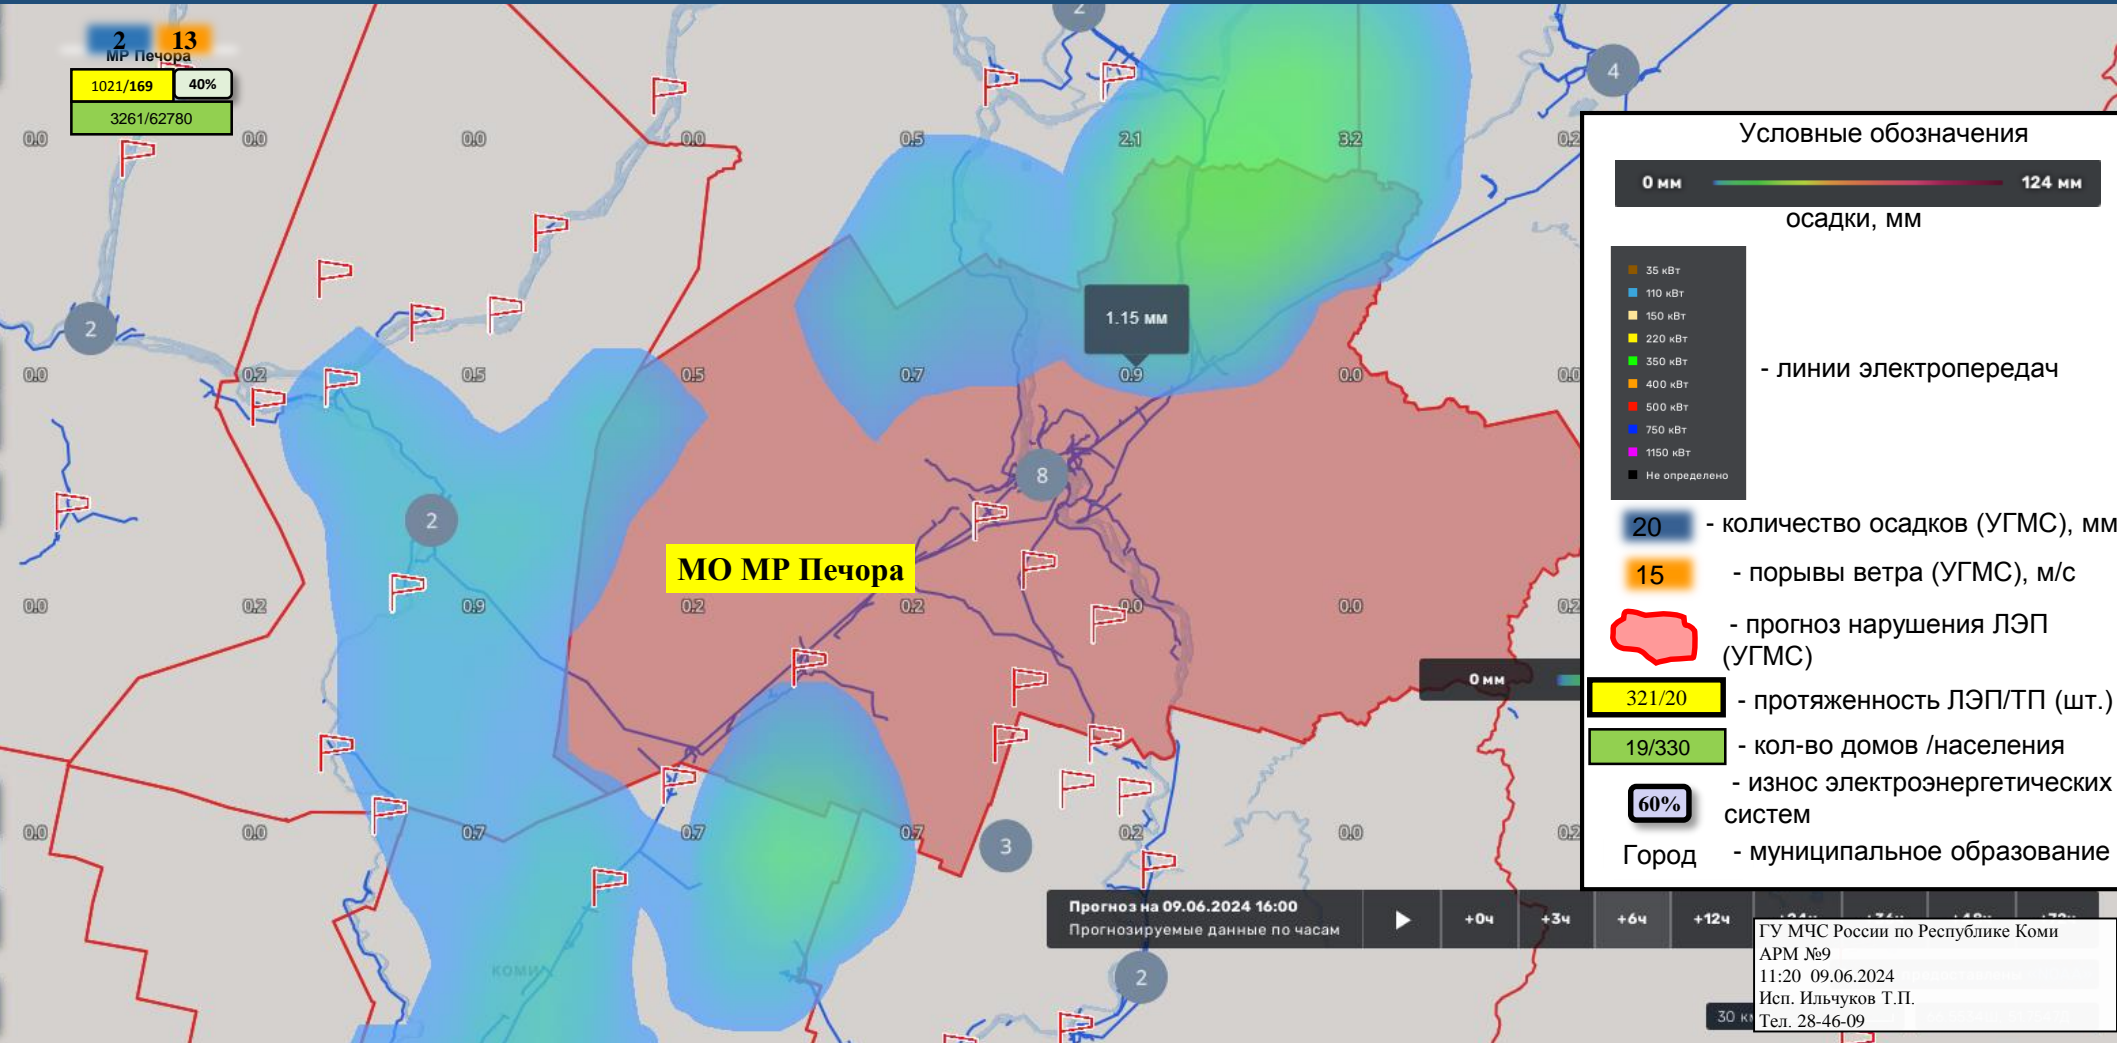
2 13
МР Печора
1021/169 40%
3261/62780

0.0 0.0 0.0 0.0 0.5 2.1 3.2 0.2
0.0 0.2 0.5 0.5 0.7 0.9 0.0 0.0
0.0 0.2 0.9 0.2 0.2 0.0 0.0 0.2
0.0 0.0 0.7 0.7 0.7 0.2 0.0 0.2

2 4 2 8 2 3 2

1.15 мм

МО МР Печора

0 мм

Условные обозначения
0 мм 124 мм
осадки, мм

35 кВт
110 кВт
150 кВт
220 кВт
350 кВт
400 кВт
500 кВт
750 кВт
1150 кВт
Не определено
- линии электропередач

20 - количество осадков (УГМС), мм
15 - порывы ветра (УГМС), м/с
- прогноз нарушения ЛЭП (УГМС)
321/20 - протяженность ЛЭП/ТП (шт.)
19/330 - кол-во домов /населения
60% - износ электроэнергетических систем
Город - муниципальное образование

Прогноз на 09.06.2024 16:00
Прогнозируемые данные по часам
+0ч +3ч +6ч +12ч

КОМИ
30 км

ГУ МЧС России по Республике Коми
АРМ №9
11:20 09.06.2024
Исп. Ильчуков Т.П.
Тел. 28-46-09